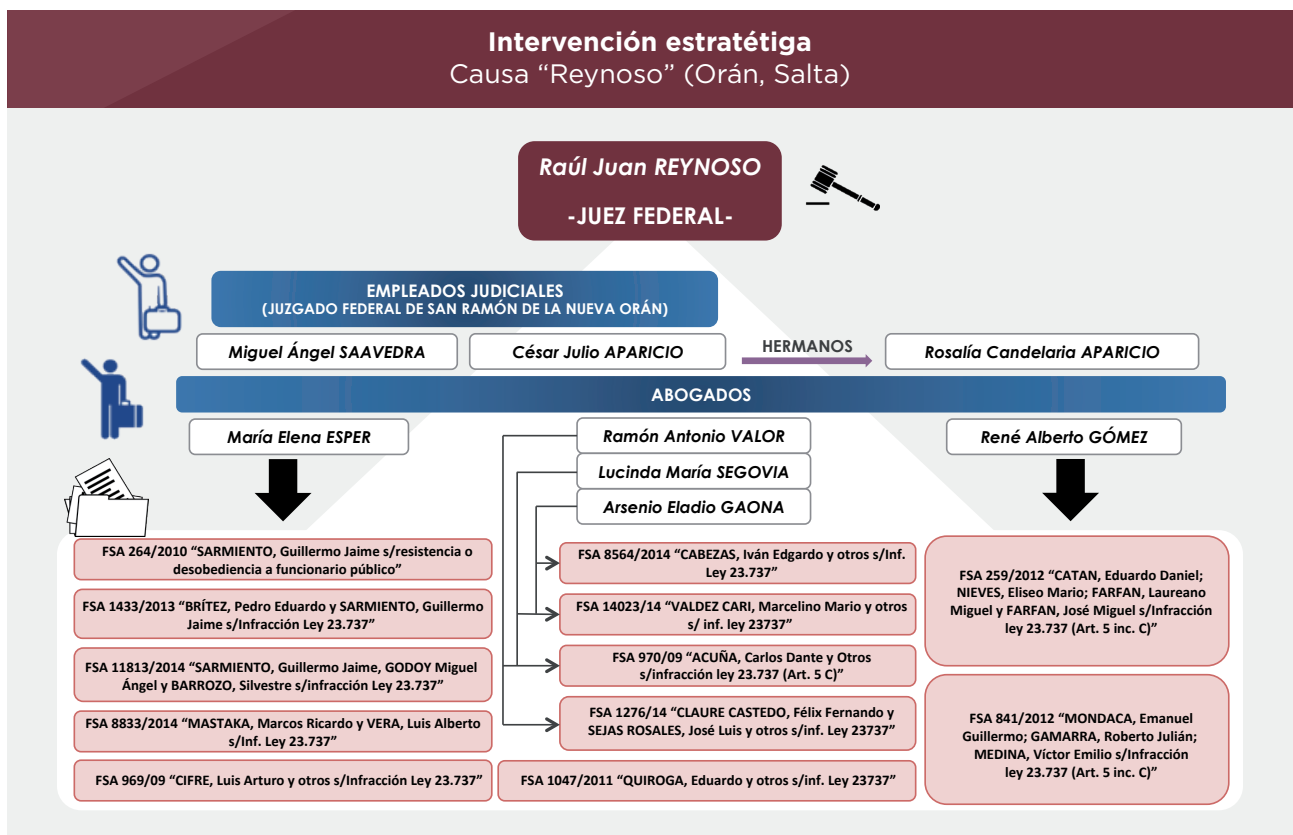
**Intervención estratétiga**
Causa “Reynoso” (Orán, Salta)

Raúl Juan REYNOSO
-JUEZ FEDERAL-

EMPLEADOS JUDICIALES
(JUZGADO FEDERAL DE SAN RAMÓN DE LA NUEVA ORÁN)

Miguel Ángel SAAVEDRA

César Julio APARICIO

HERMANOS

Rosalía Candelaria APARICIO

ABOGADOS

María Elena ESPER

Ramón Antonio VALOR

Lucinda María SEGOVIA

Arsenio Eladio GAONA

René Alberto GÓMEZ

FSA 264/2010 “SARMIENTO, Guillermo Jaime s/resistencia o desobediencia a funcionario público”

FSA 1433/2013 “BRÍTEZ, Pedro Eduardo y SARMIENTO, Guillermo Jaime s/Infracción Ley 23.737”

FSA 11813/2014 “SARMIENTO, Guillermo Jaime, GODOY Miguel Ángel y BARROZO, Silvestre s/infracción Ley 23.737”

FSA 8833/2014 “MASTAKA, Marcos Ricardo y VERA, Luis Alberto s/Inf. Ley 23.737”

FSA 969/09 “CIFRE, Luis Arturo y otros s/Infracción Ley 23.737”

FSA 8564/2014 “CABEZAS, Iván Edgardo y otros s/Inf. Ley 23.737”

FSA 14023/14 “VALDEZ CARI, Marcelino Mario y otros s/ inf. ley 23737”

FSA 970/09 “ACUÑA, Carlos Dante y Otros s/infracción ley 23.737 (Art. 5 C)”

FSA 1276/14 “CLAURE CASTEDO, Félix Fernando y SEJAS ROSALES, José Luis y otros s/inf. Ley 23737”

FSA 1047/2011 “QUIROGA, Eduardo y otros s/inf. Ley 23737”

FSA 259/2012 “CATAN, Eduardo Daniel; NIEVES, Eliseo Mario; FARFAN, Laureano Miguel y FARFAN, José Miguel s/Infracción ley 23.737 (Art. 5 inc. C)”

FSA 841/2012 “MONDACA, Emanuel Guillermo; GAMARRA, Roberto Julián; MEDINA, Víctor Emilio s/Infracción ley 23.737 (Art. 5 inc. C)”